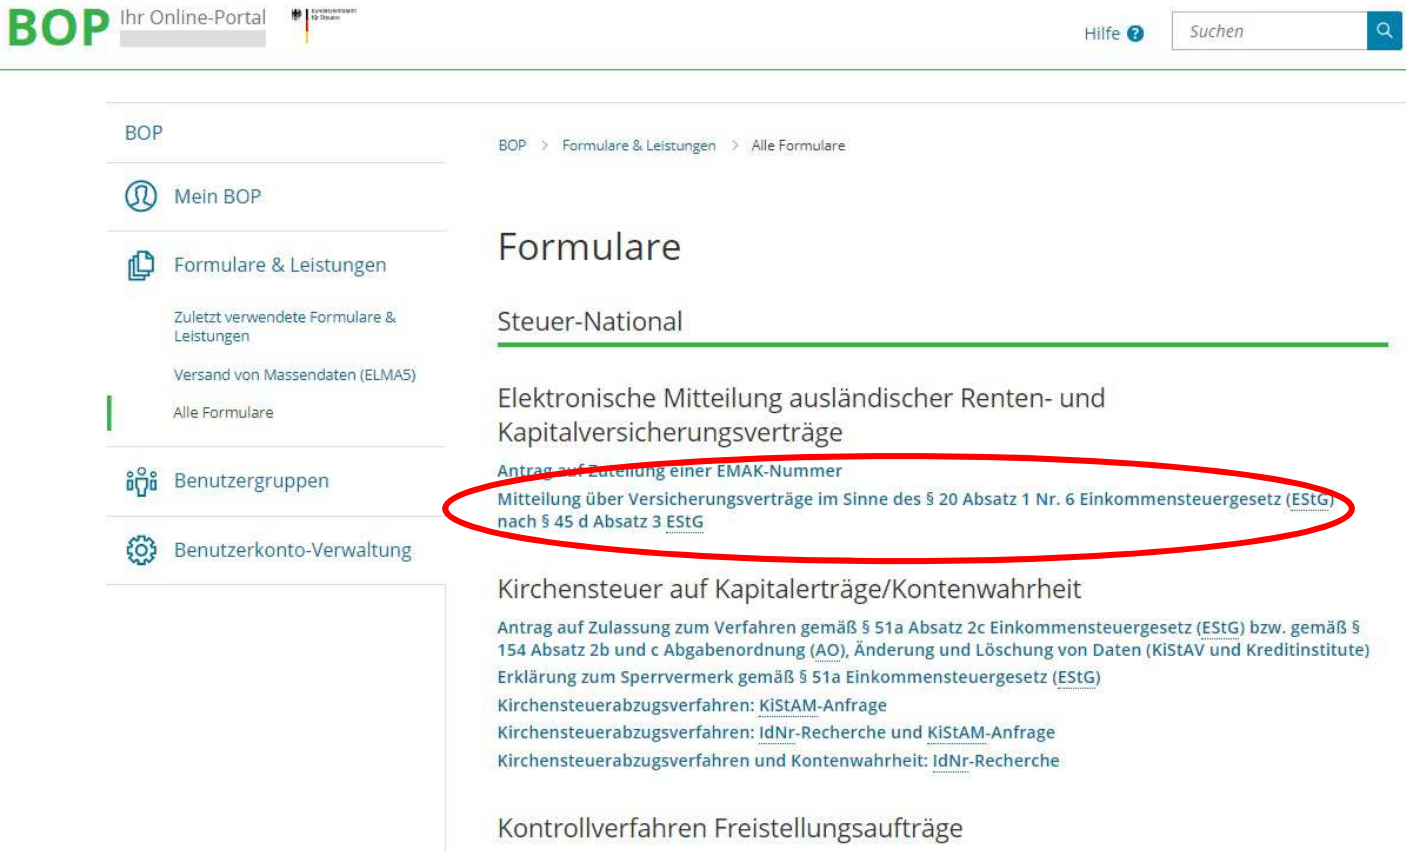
BOP Ihr Online-Portal

Hilfe ?

Suchen

BOP

Mein BOP

Formulare & Leistungen

Zuletzt verwendete Formulare & Leistungen

Versand von Massendaten (ELMA5)

Alle Formulare

Benutzergruppen

Benutzerkonto-Verwaltung

BOP > Formulare & Leistungen > Alle Formulare

Formulare

Steuer-National

Elektronische Mitteilung ausländischer Renten- und Kapitalversicherungsverträge

Antrag auf Zuteilung einer EMAK-Nummer

Mitteilung über Versicherungsverträge im Sinne des § 20 Absatz 1 Nr. 6 Einkommensteuergesetz (EStG) nach § 45 d Absatz 3 EStG

Kirchensteuer auf Kapitalerträge/Kontenwahrheit

Antrag auf Zulassung zum Verfahren gemäß § 51a Absatz 2c Einkommensteuergesetz (EStG) bzw. gemäß § 154 Absatz 2b und c Abgabenordnung (AO), Änderung und Löschung von Daten (KiStAV und Kreditinstitute)

Erklärung zum Sperrvermerk gemäß § 51a Einkommensteuergesetz (EStG)

Kirchensteuerabzugsverfahren: KiStAM-Anfrage

Kirchensteuerabzugsverfahren: IdNr-Recherche und KiStAM-Anfrage

Kirchensteuerabzugsverfahren und Kontenwahrheit: IdNr-Recherche

Kontrollverfahren Freistellungsaufträge